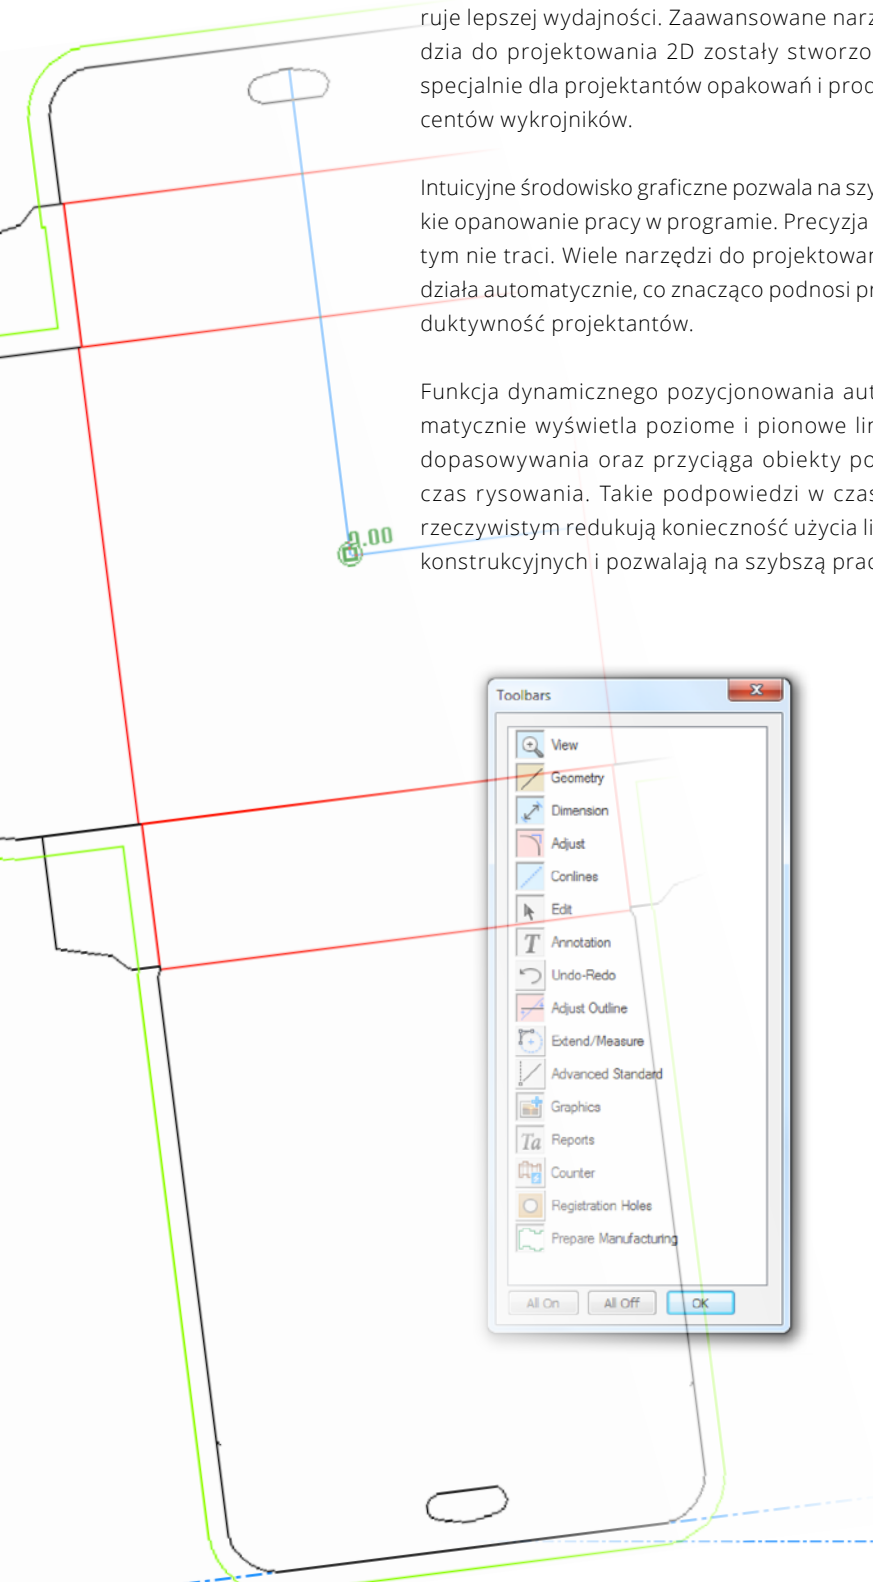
ruje lepszej wydajności. Zaawansowane narz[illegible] dzia do projektowania 2D zostały stworzo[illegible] specjalnie dla projektantów opakowań i proc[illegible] centów wykrojników.

Intuicyjne środowisko graficzne pozwala na szy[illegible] kie opanowanie pracy w programie. Precyzja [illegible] tym nie traci. Wiele narzędzi do projektowar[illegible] działa automatycznie, co znacząco podnosi pr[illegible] duktywność projektantów.

Funkcja dynamicznego pozycjonowania aut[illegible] matycznie wyświetla poziome i pionowe lir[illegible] dopasowywania oraz przyciąga obiekty po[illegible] czas rysowania. Takie podpowiedzi w czas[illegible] rzeczywistym redukują konieczność użycia li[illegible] konstrukcyjnych i pozwalają na szybszą prac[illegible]

0.00

Toolbars

View
Geometry
Dimension
Adjust
Conlines
Edit
Annotation
Undo-Redo
Adjust Outline
Extend/Measure
Advanced Standard
Graphics
Reports
Counter
Registration Holes
Prepare Manufacturing

All On
All Off
OK